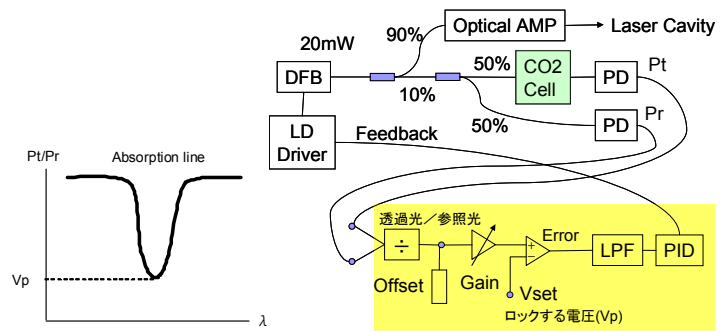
Pt/Pr

Absorption line

Vp

$\lambda$

20mW

90%

Optical AMP

Laser Cavity

DFB

10%

50%

CO2 Cell

PD

Pt

PD

Pr

50%

LD Driver

Feedback

透過光／参照光

÷

Offset

Gain

+

-

Error

LPF

PID

Vset

ロックする電圧(Vp)